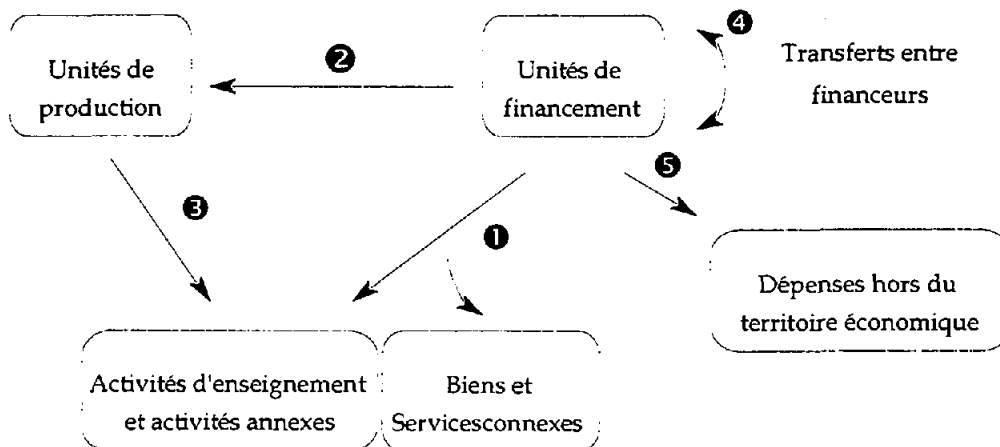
Unités de production

❷

Unités de financement

❹

Transferts entre financeurs

❸

❺

❶

Dépenses hors du territoire économique

Activités d'enseignement et activités annexes

Biens et Servicesconnexes